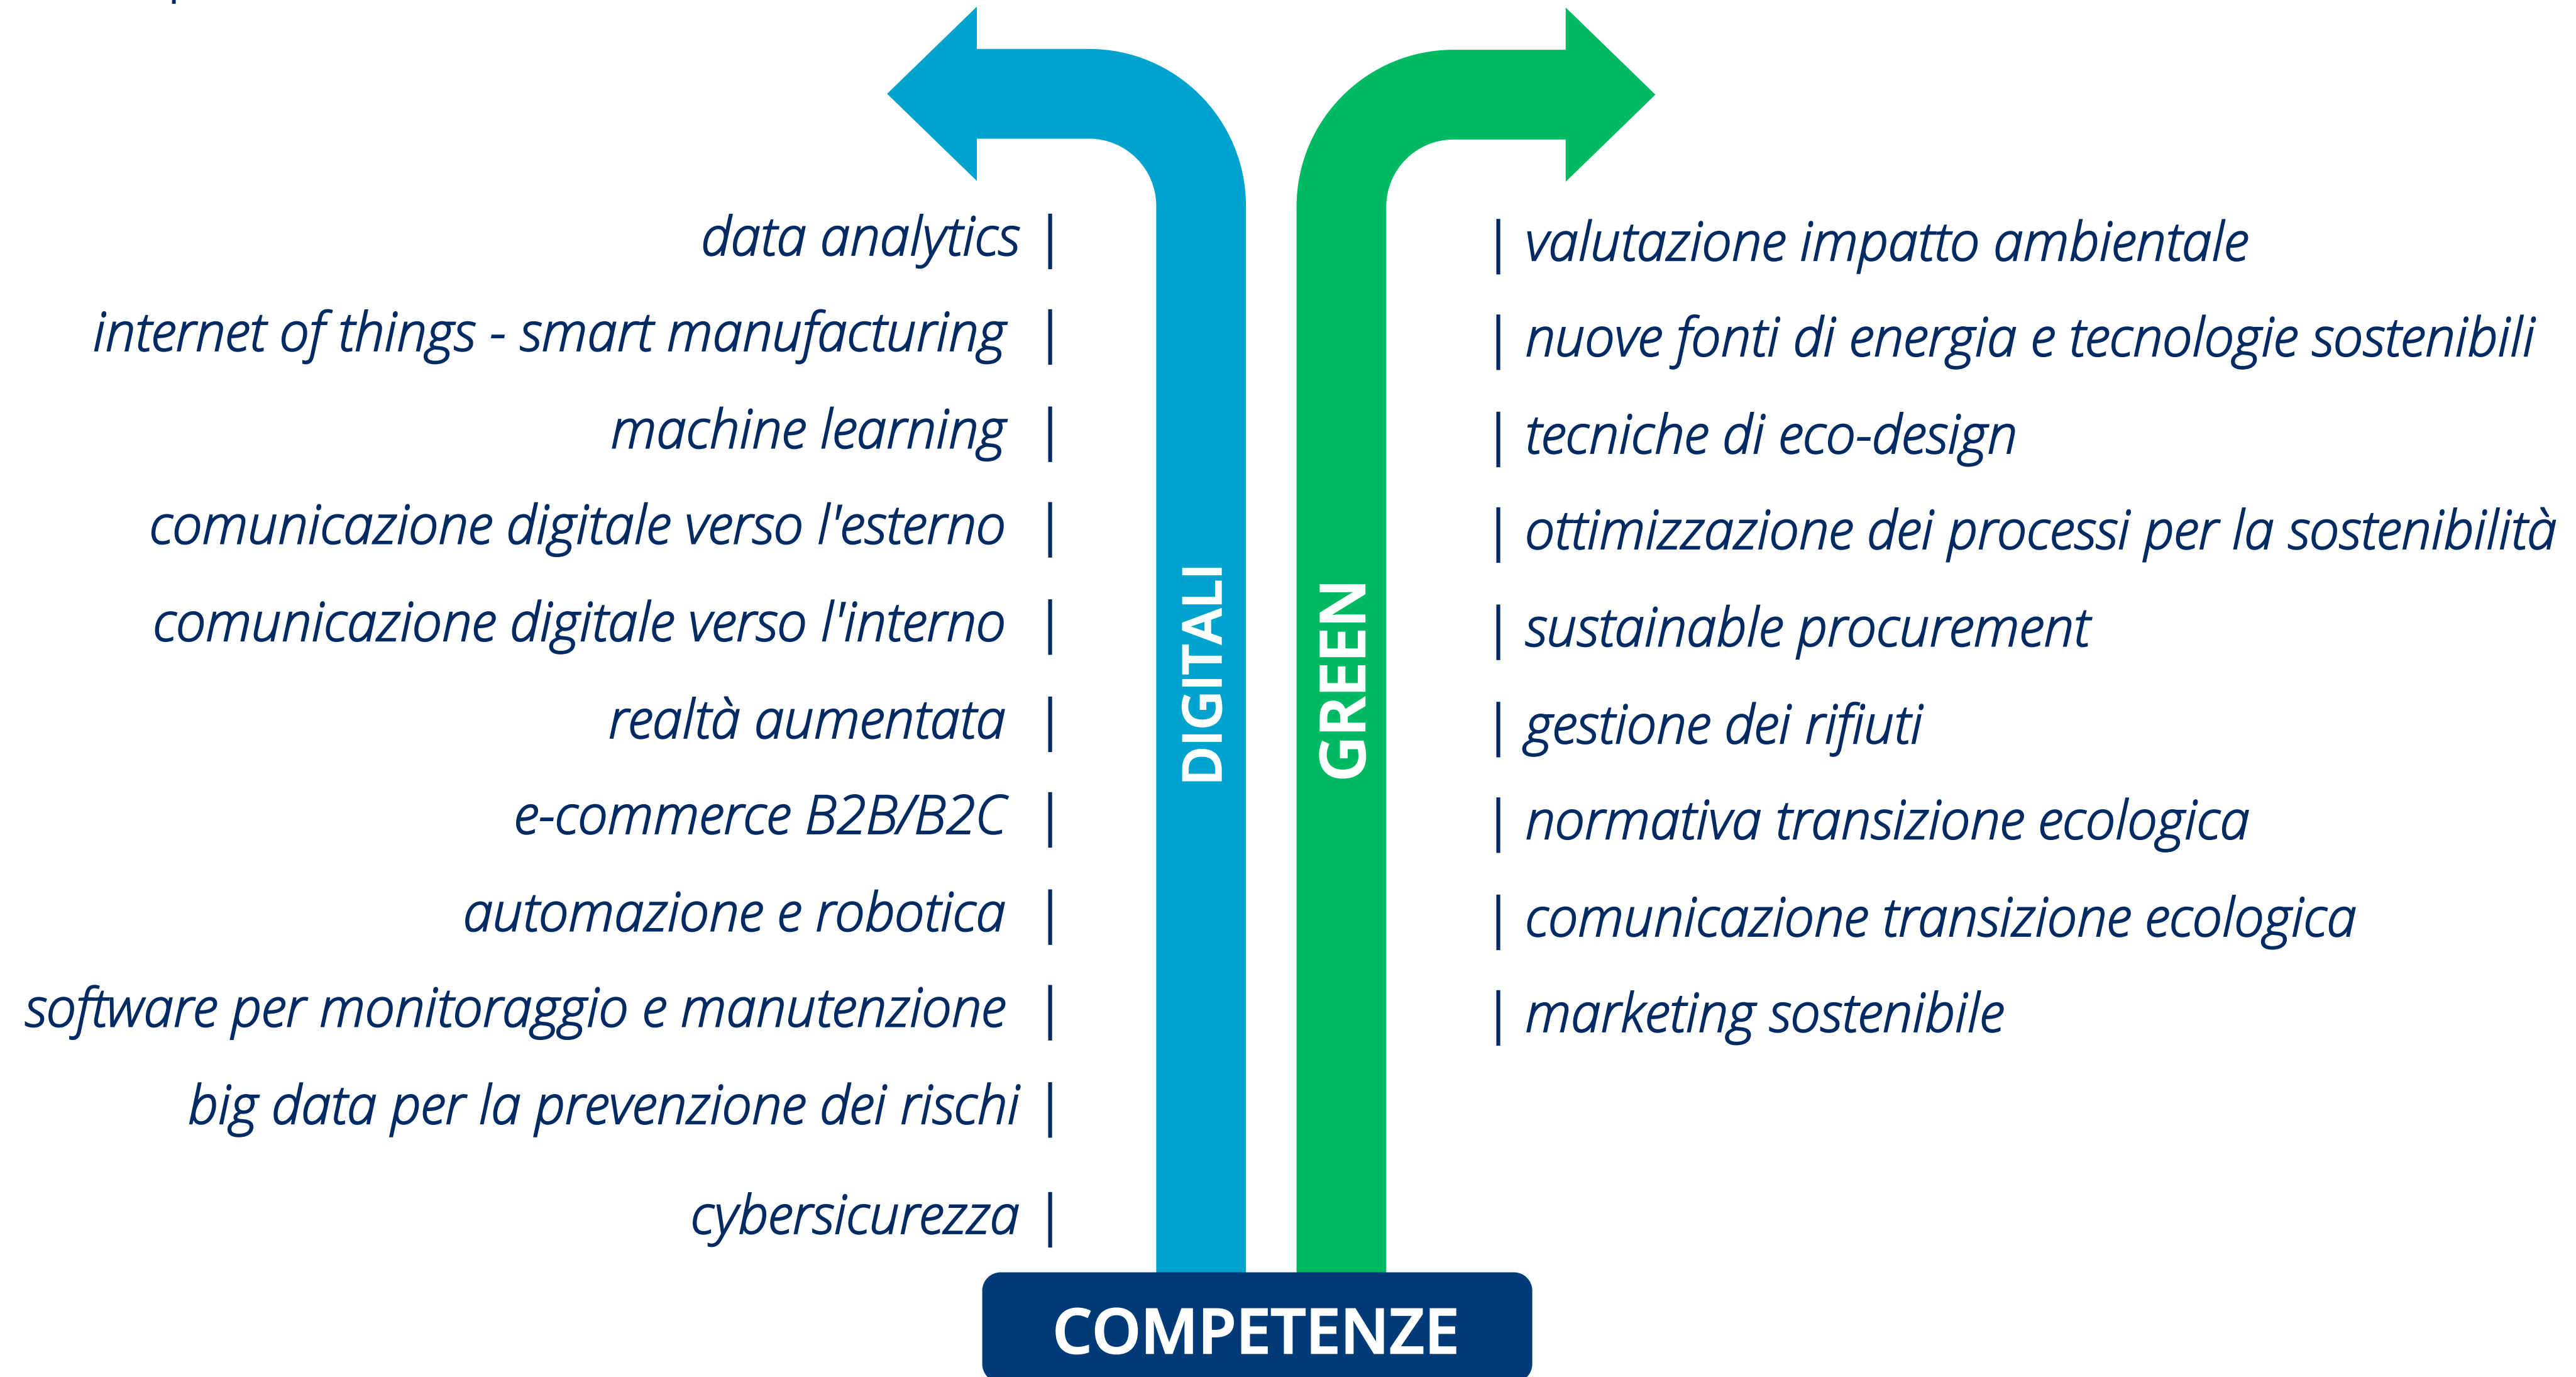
data analytics |
internet of things - smart manufacturing |
machine learning |
comunicazione digitale verso l'esterno |
comunicazione digitale verso l'interno |
realtà aumentata |
e-commerce B2B/B2C |
automazione e robotica |
software per monitoraggio e manutenzione |
big data per la prevenzione dei rischi |
cybersicurezza |

DIGITALI

GREEN

| valutazione impatto ambientale
| nuove fonti di energia e tecnologie sostenibili
| tecniche di eco-design
| ottimizzazione dei processi per la sostenibilità
| sustainable procurement
| gestione dei rifiuti
| normativa transizione ecologica
| comunicazione transizione ecologica
| marketing sostenibile

COMPETENZE